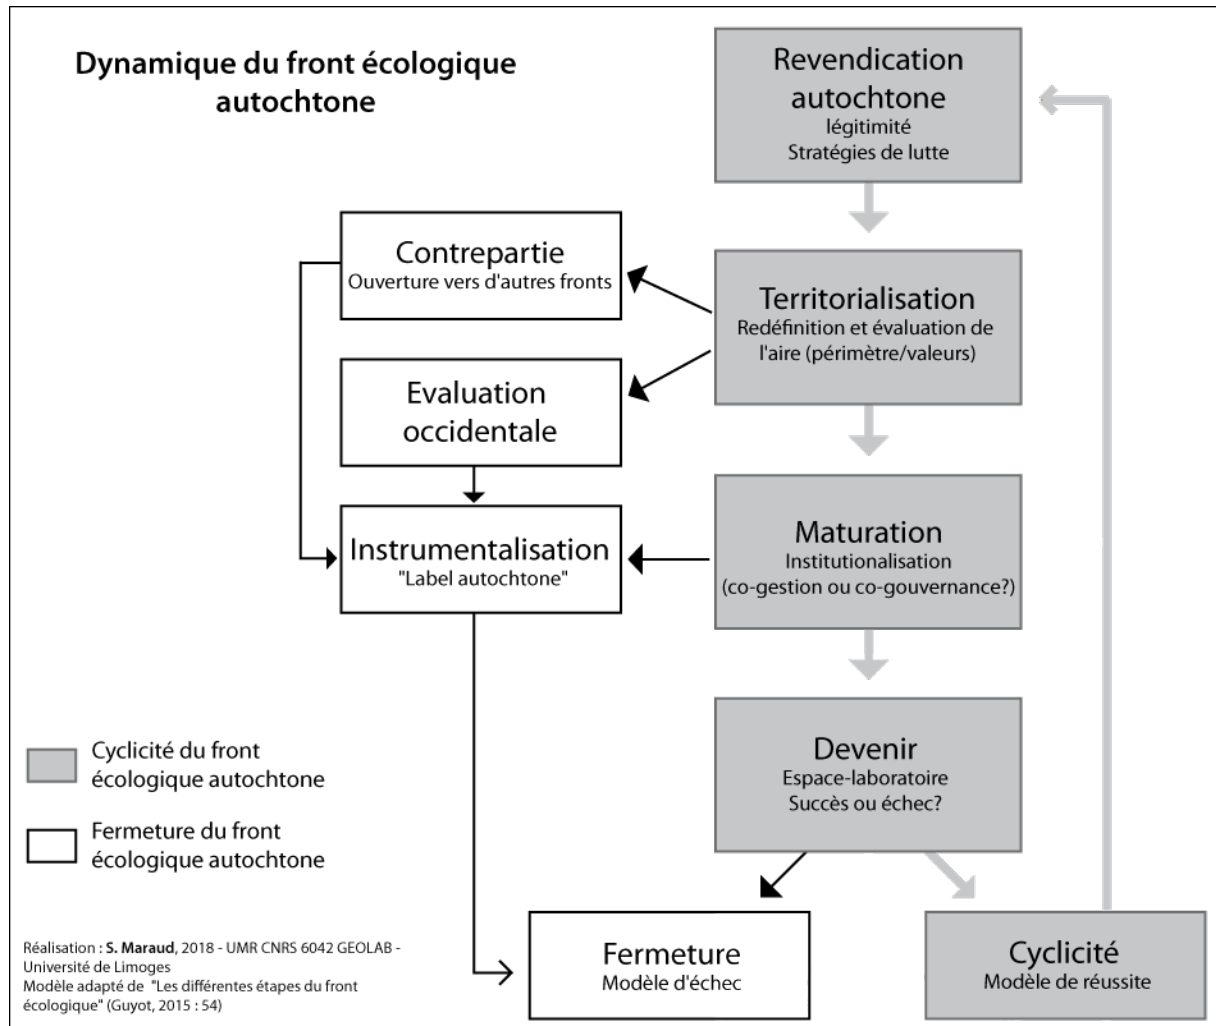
Dynamique du front écologique autochtone

Revendication autochtone
légitimité
Stratégies de lutte

Contrepartie
Ouverture vers d'autres fronts

Territorialisation
Redéfinition et évaluation de l'aire (périmètre/valeurs)

Evaluation occidentale

Instrumentalisation
"Label autochtone"

Maturation
Institutionalisation
(co-gestion ou co-gouvernance?)

Devenir
Espace-laboratoire
Succès ou échec?

Cyclicité du front écologique autochtone

Fermeture du front écologique autochtone

Fermeture
Modèle d'échec

Cyclicité
Modèle de réussite

Réalisation : S. Maraud, 2018 - UMR CNRS 6042 GEOLAB - Université de Limoges
Modèle adapté de "Les différentes étapes du front écologique" (Guyot, 2015 : 54)